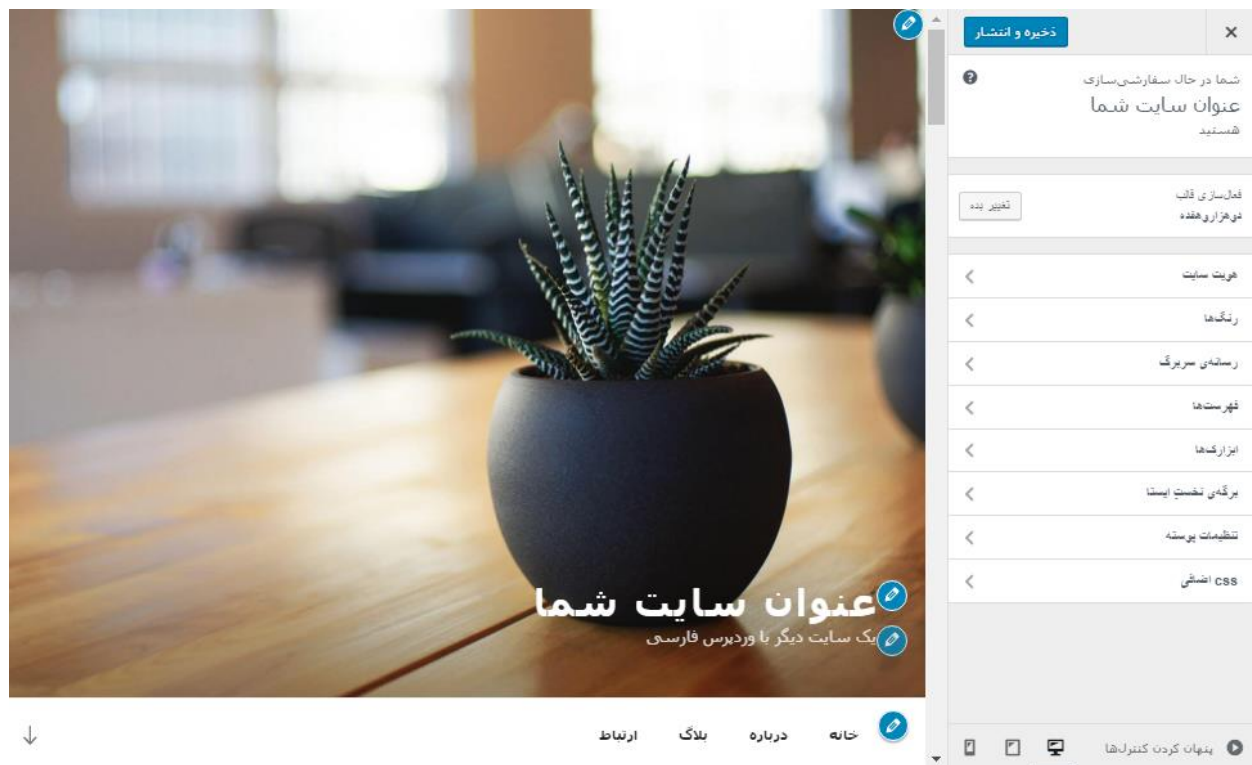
×
ذخیره و انتشار

شما در حال سفارشی‌سازی
عنوان سایت شما
هستید

فعال‌سازی قالب
دوهزاروهفده
تغییر بده

هویت سایت
رنگ‌ها
رسانه‌ی سربرگ
فهرست‌ها
ابزارک‌ها
برگه‌ی نخست ایستا
تنظیمات پوسته
css اضافی

پنهان کردن کنترل‌ها

عنوان سایت شما
یک سایت دیگر با وردپرس فارسی

خانه
درباره
بلاگ
ارتباط